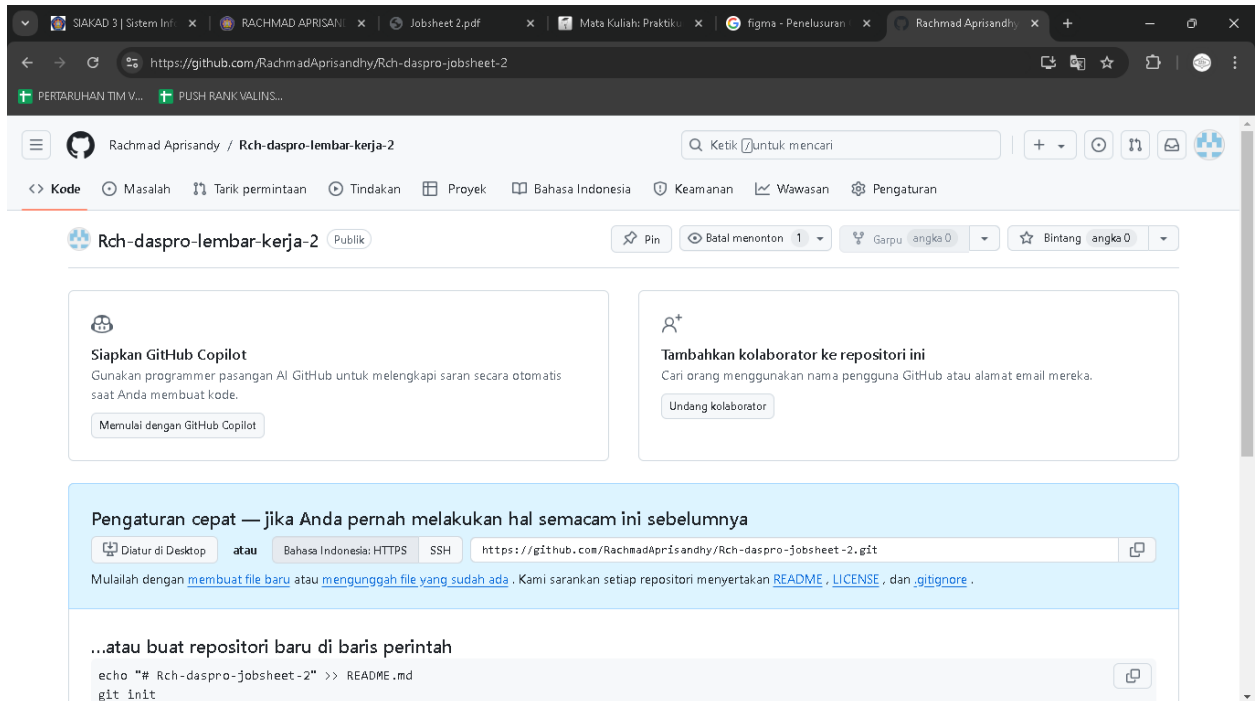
SIAKAD 3 | Sistem Inf ×  RACHMAD APRISAN ×  Jobsheet 2.pdf ×  Mata Kuliah: Praktiku ×  figma - Penelusuran ×  Rachmad Aprisandhy ×  +

https://github.com/RachmadAprisandhy/Rch-daspro-jobsheet-2

PERTARUHAN TIM V...  PUSH RANK VALINS...

Rachmad Aprisandy / Rch-daspro-lembar-kerja-2

Ketik / untuk mencari

Kode  Masalah  Tarik permintaan  Tindakan  Proyek  Bahasa Indonesia  Keamanan  Wawasan  Pengaturan

Rch-daspro-lembar-kerja-2 Publik

Pin  Batal menonton 1  Garpu angka 0  Bintang angka 0

Siapkan GitHub Copilot
Gunakan programmer pasangan AI GitHub untuk melengkapi saran secara otomatis saat Anda membuat kode.

Memulai dengan GitHub Copilot

Tambahkan kolaborator ke repositori ini
Cari orang menggunakan nama pengguna GitHub atau alamat email mereka.

Undang kolaborator

Pengaturan cepat — jika Anda pernah melakukan hal semacam ini sebelumnya

Diatur di Desktop  atau  Bahasa Indonesia: HTTPS  SSH  https://github.com/RachmadAprisandhy/Rch-daspro-jobsheet-2.git

Mulailah dengan membuat file baru atau mengunggah file yang sudah ada . Kami sarankan setiap repositori menyertakan README , LICENSE , dan .gitignore .

...atau buat repositori baru di baris perintah

echo "# Rch-daspro-jobsheet-2" >> README.md
git init